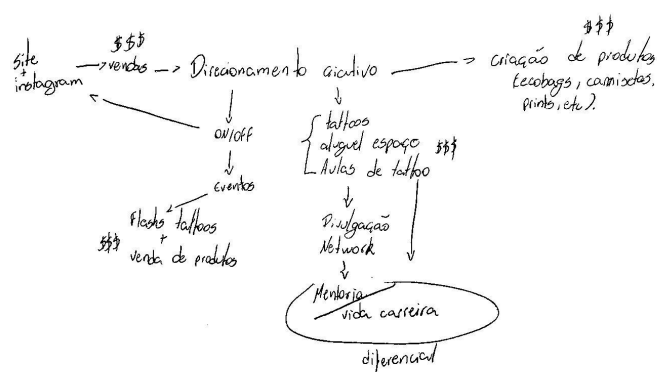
Site + instagram

$$$

vendas

Direcionamento criativo

$$$

criação de produtos (ecobags, camisetas, prints, etc).

ON/OFF

eventos

Flash tattoos + venda de produtos

$$$

tattoos
aluguel espaço
Aulas de tattoo

$$$

Divulgação
Network

Mentoria
vida carreira

diferencial